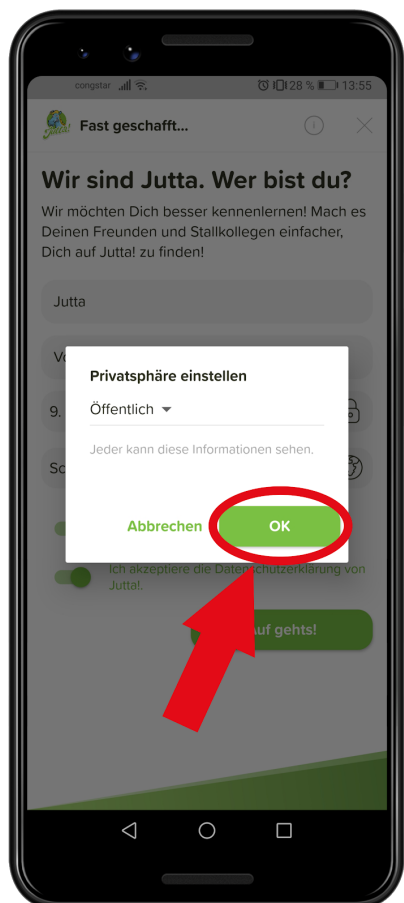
congstar 28 % 13:55

Fast geschafft...

Wir sind Jutta. Wer bist du?

Wir möchten Dich besser kennenlernen! Mach es Deinen Freunden und Stallkollegen einfacher, Dich auf Jutta! zu finden!

Jutta

Vo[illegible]

9.

Sc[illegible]

Privatsphäre einstellen

Öffentlich

Jeder kann diese Informationen sehen.

Abbrechen

OK

Ich akzeptiere die Datenschutzerklärung von Jutta!.

auf gehts!